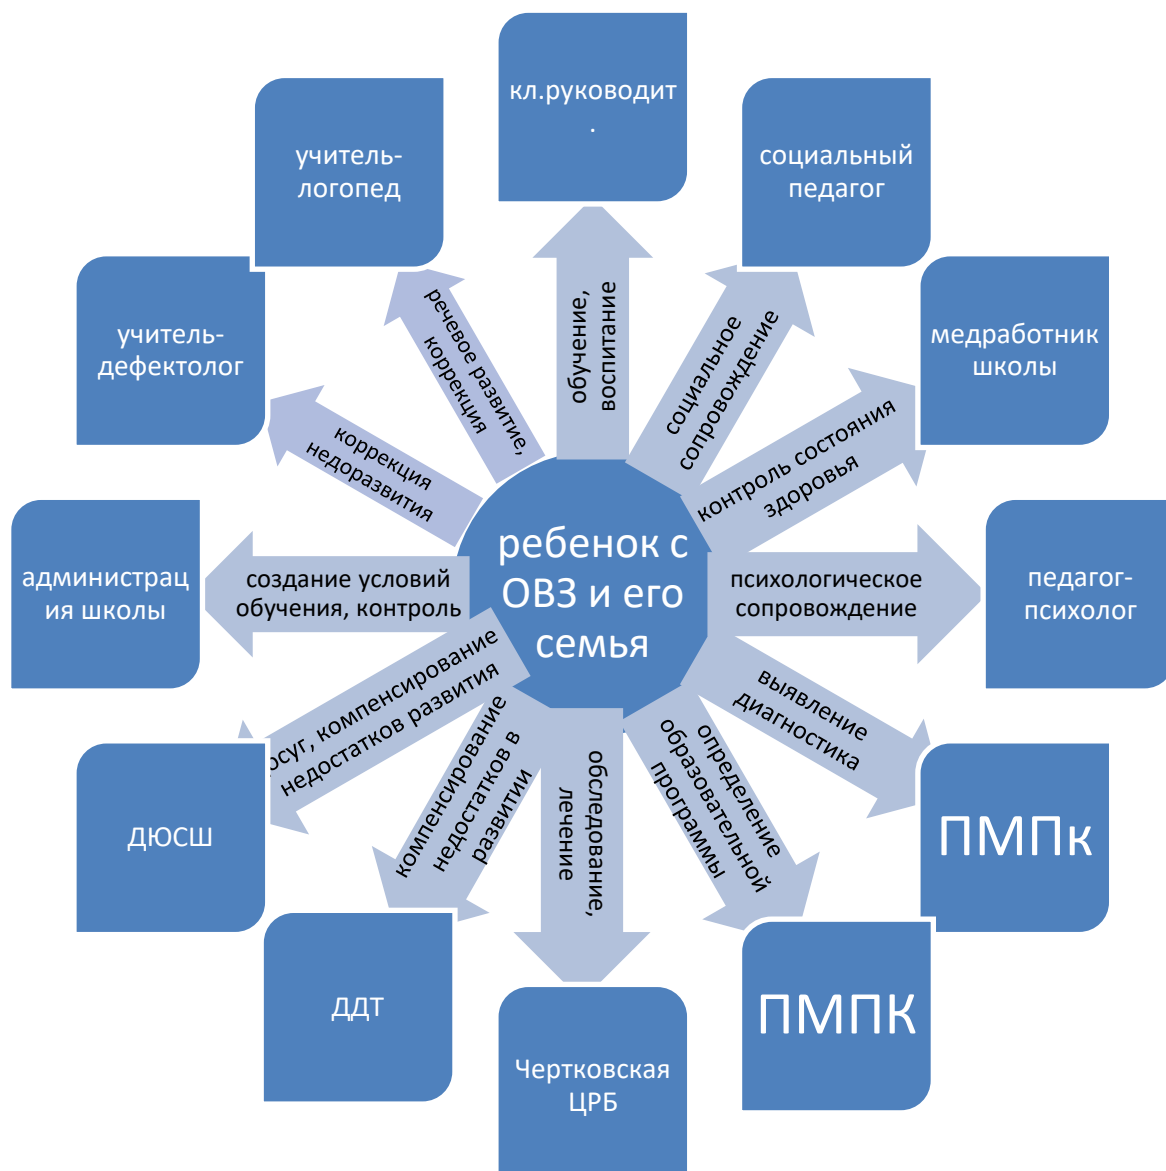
ребенок с ОВЗ и его семья

кл.руководит.

обучение, воспитание

социальный педагог

социальное сопровождение

медработник школы

контроль состояния здоровья

педагог-психолог

психологическое сопровождение

ПМПк

выявление диагностика

ПМПК

определение образовательной программы

Чертковская ЦРБ

обследование, лечение

ДДТ

компенсирование недостатков в развитии

ДЮСШ

досуг, компенсирование недостатков развития

администрация школы

создание условий обучения, контроль

учитель-дефектолог

коррекция недоразвития

учитель-логопед

речевое развитие, коррекция